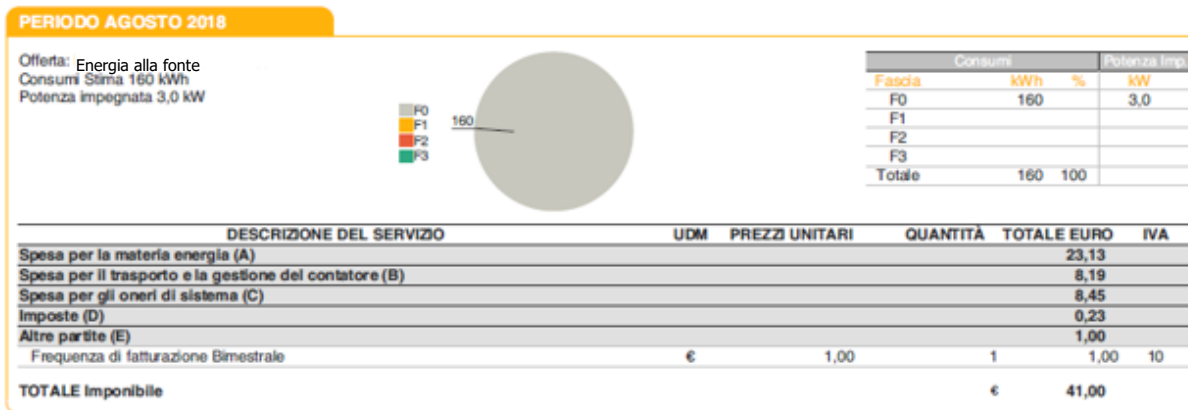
PERIODO AGOSTO 2018

Offerta: Energia alla fonte
Consumi Stima 160 kWh
Potenza impegnata 3,0 kW

F0
F1
F2
F3
160

| Consumi | | | Potenza Imp. |
|---|---|---|---|
| Fascia | kWh | % | kW |
| F0 | 160 | | 3,0 |
| F1 | | | |
| F2 | | | |
| F3 | | | |
| Totale | 160 | 100 | |

| DESCRIZIONE DEL SERVIZIO | UDM | PREZZI UNITARI | QUANTITÀ | TOTALE EURO | IVA |
|---|---|---|---|---|---|
| Spesa per la materia energia (A) | | | | 23,13 | |
| Spesa per il trasporto e la gestione del contatore (B) | | | | 8,19 | |
| Spesa per gli oneri di sistema (C) | | | | 8,45 | |
| Imposte (D) | | | | 0,23 | |
| Altre partite (E) | | | | 1,00 | |
| Frequenza di fatturazione Bimestrale | € | 1,00 | 1 | 1,00 | 10 |

TOTALE Imponibile € 41,00